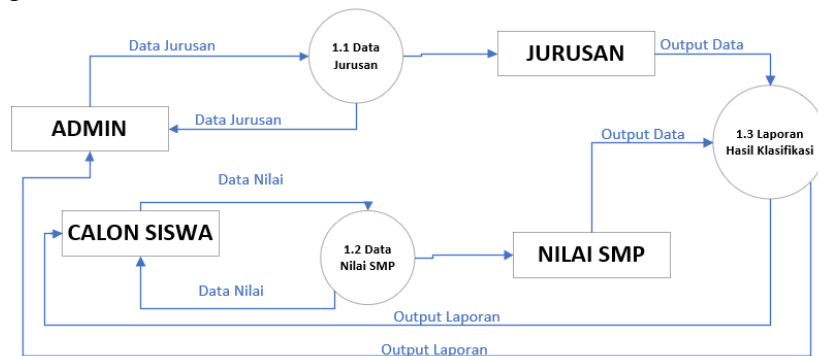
Data Jurusan

1.1 Data Jurusan

JURUSAN

Output Data

ADMIN

Data Jurusan

Output Data

1.3 Laporan Hasil Klasifikasi

Data Nilai

CALON SISWA

1.2 Data Nilai SMP

NILAI SMP

Data Nilai

Output Laporan

Output Laporan